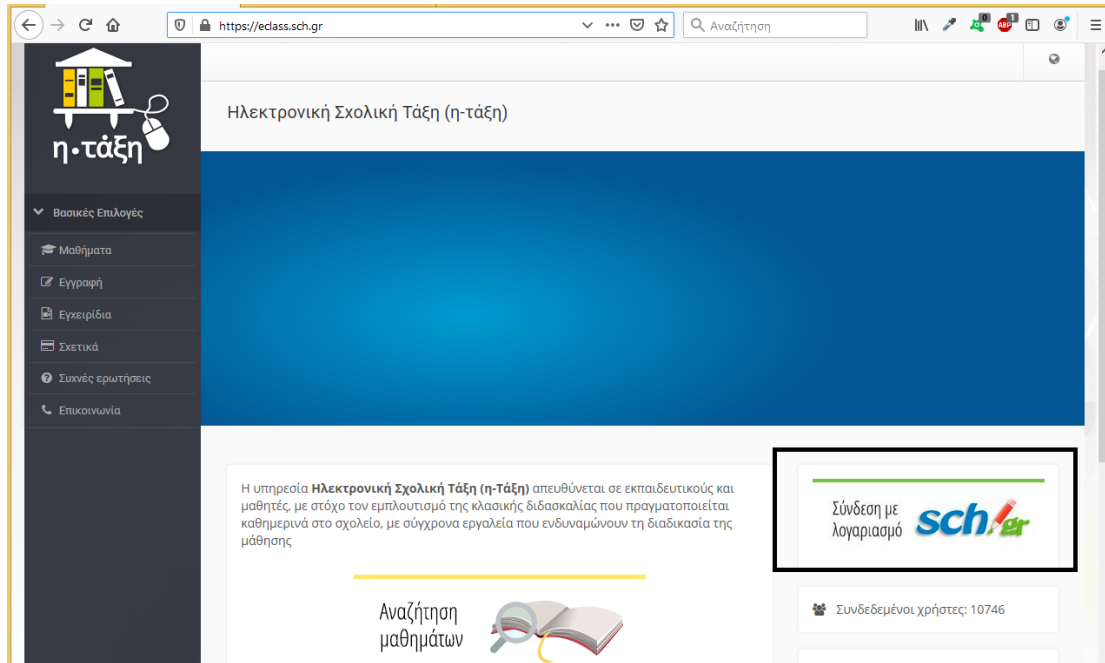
https://eclass.sch.gr

Αναζήτηση

ABP

η·τάξη

Βασικές Επιλογές

Μαθήματα

Εγγραφή

Εγχειρίδια

Σχετικά

Συχνές ερωτήσεις

Επικοινωνία

Ηλεκτρονική Σχολική Τάξη (η-τάξη)

Η υπηρεσία **Ηλεκτρονική Σχολική Τάξη (η-Τάξη)** απευθύνεται σε εκπαιδευτικούς και μαθητές, με στόχο τον εμπλουτισμό της κλασικής διδασκαλίας που πραγματοποιείται καθημερινά στο σχολείο, με σύγχρονα εργαλεία που ενδυναμώνουν τη διαδικασία της μάθησης

Αναζήτηση μαθημάτων

Σύνδεση με λογαριασμό sch.gr

Συνδεδεμένοι χρήστες: 10746